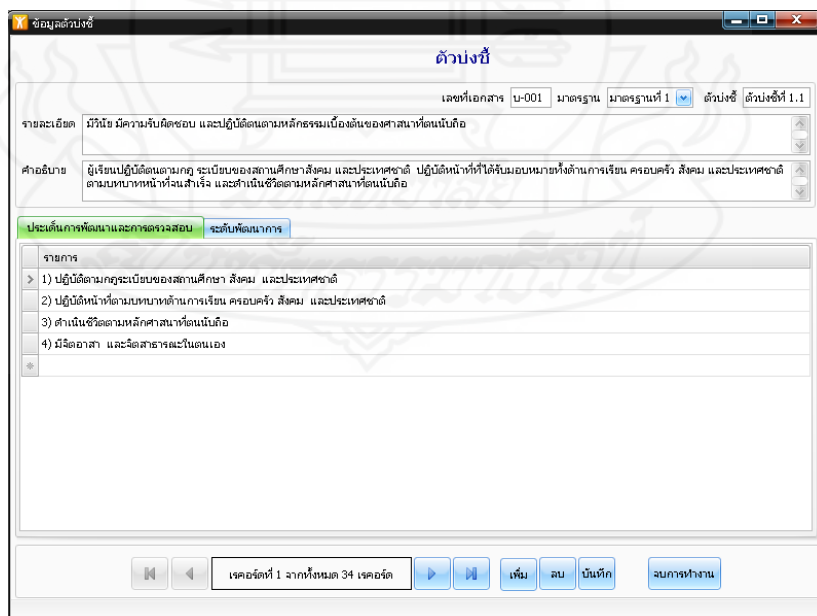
ข้อมูลตัวบ่งชี้

ตัวบ่งชี้

เลขที่เอกสาร บ-001 มาตรฐาน มาตรฐานที่ 1 ตัวบ่งชี้ ตัวบ่งชี้ที่ 1.1

รายละเอียด มีวินัย มีความรับผิดชอบ และปฏิบัติตนตามหลักธรรมเบื้องต้นของศาสนาที่ตนนับถือ

คำอธิบาย ผู้เรียนปฏิบัติตนตามกฎ ระเบียบของสถานศึกษาสังคม และประเทศชาติ ปฏิบัติหน้าที่ที่ได้รับมอบหมายทั้งด้านการเรียน ครอบครัว สังคม และประเทศชาติ ตามบทบาทหน้าที่จนสำเร็จ และดำเนินชีวิตตามหลักศาสนาที่ตนนับถือ

ประเด็นการพัฒนาและการตรวจสอบ | ระดับพัฒนาการ

| รายการ |
|---|
| 1) ปฏิบัติตามกฎระเบียบของสถานศึกษา สังคม และประเทศชาติ |
| 2) ปฏิบัติหน้าที่ตามบทบาทด้านการเรียน ครอบครัว สังคม และประเทศชาติ |
| 3) ดำเนินชีวิตตามหลักศาสนาที่ตนนับถือ |
| 4) มีจิตอาสา และจิตสาธารณะในตนเอง |

เรคอร์ดที่ 1 จากทั้งหมด 34 เรคอร์ด

เพิ่ม ลบ บันทึก จบการทำงาน